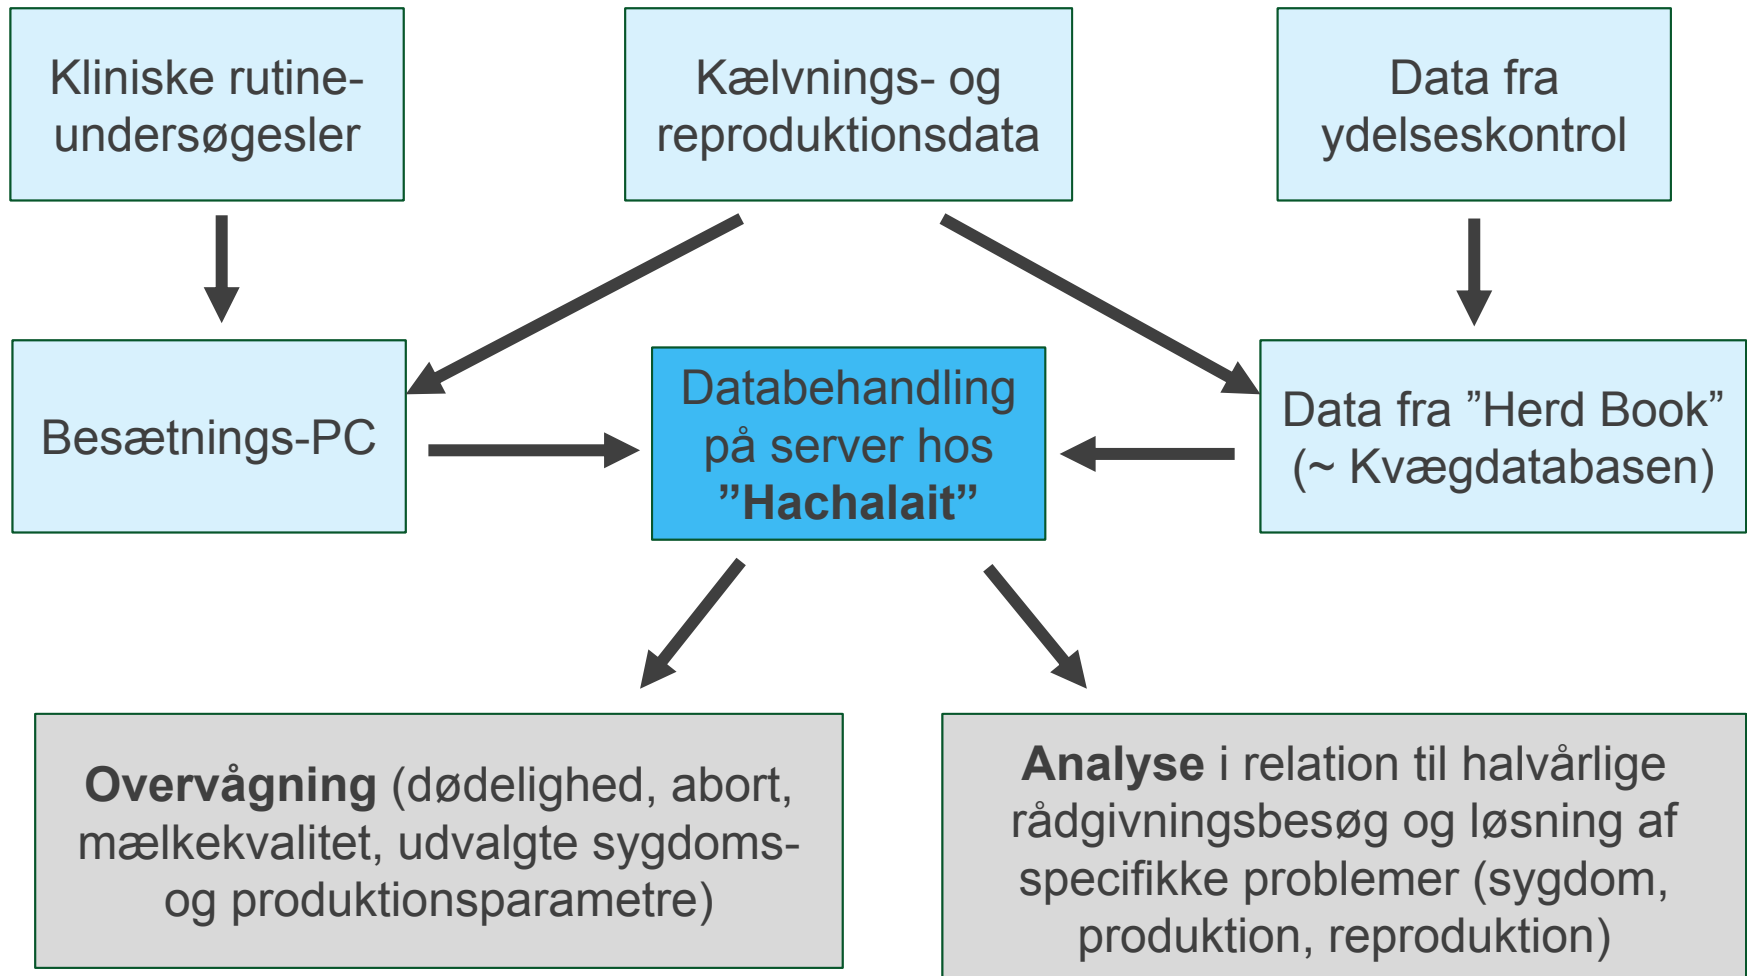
Kliniske rutine-undersøgesler

Kælvnings- og reproduktionsdata

Data fra ydelseskontrol

Besætnings-PC

Databehandling på server hos **”Hachalait”**

Data fra ”Herd Book” (~ Kvægdatabasen)

**Overvågning** (dødelighed, abort, mælkekvalitet, udvalgte sygdoms- og produktionsparametre)

**Analyse** i relation til halvårlige rådgivningsbesøg og løsning af specifikke problemer (sygdom, produktion, reproduktion)